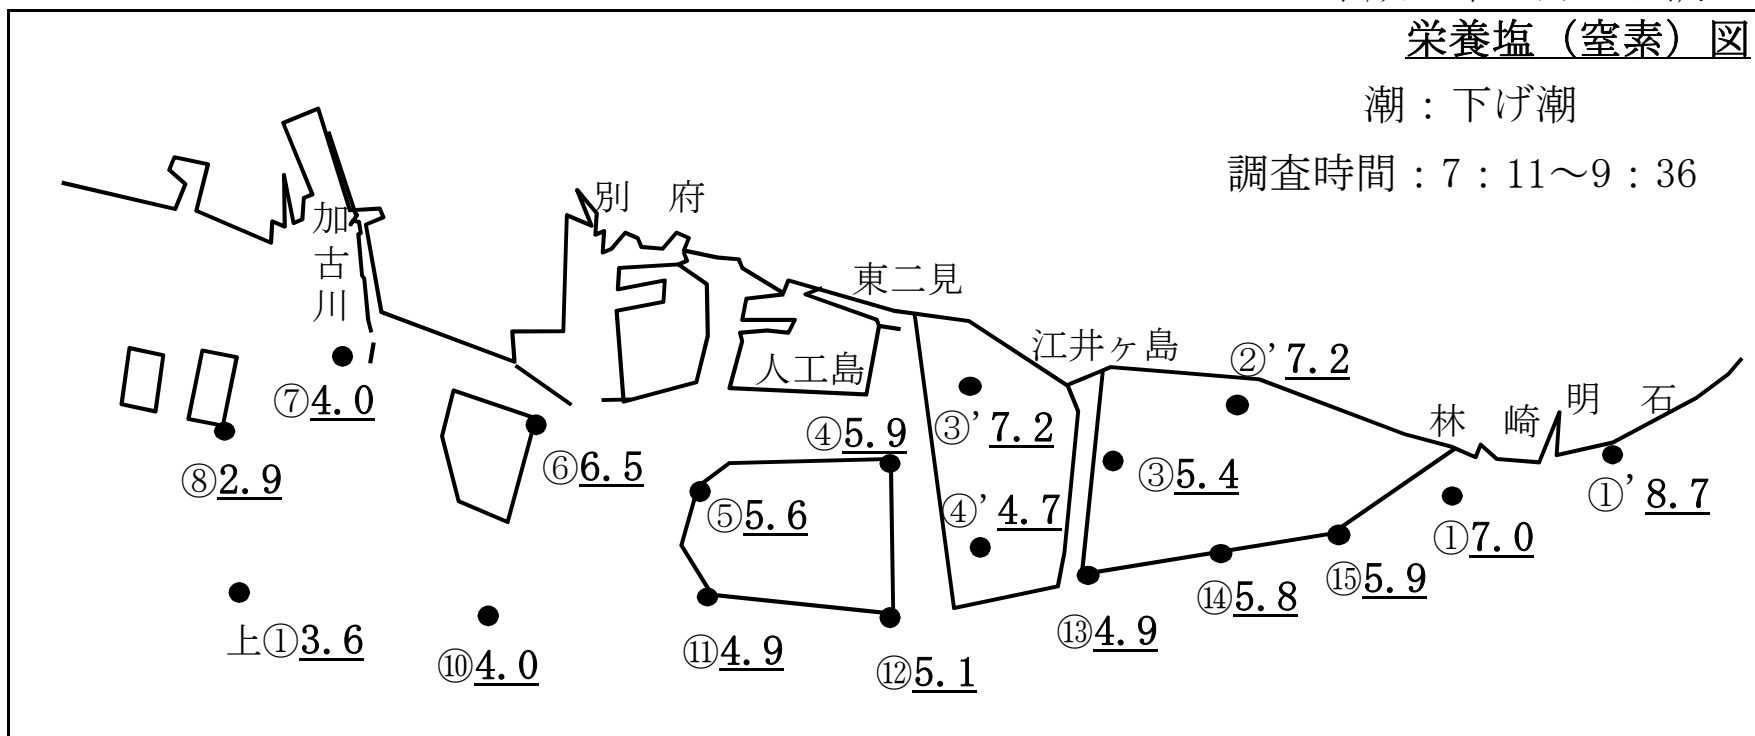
栄養塩（窒素）図

潮：下げ潮

調査時間：7：11～9：36

別　府

加古川

東二見

人工島

江井ヶ島

林　崎

明　石

②'7.2

③'7.2

④5.9

⑦4.0

⑥6.5

⑧2.9

⑤5.6

④'4.7

③5.4

①'8.7

①7.0

⑮5.9

⑭5.8

⑬4.9

上①3.6

⑩4.0

⑪4.9

⑫5.1